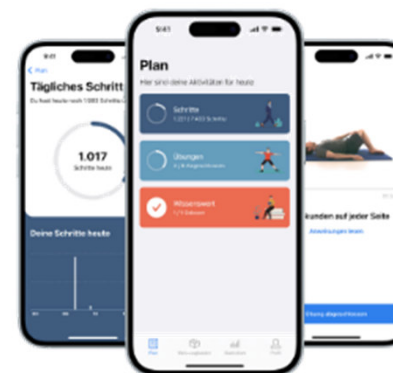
Plan
Tägliches Schritt
Du hast heute noch 1.983 Schritte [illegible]
1.017
Schritte heute
Deine Schritte heute

9:41
Plan
Hier sind deine Aktivitäten für heute
Schritte
1.017 / 3.000 Schritte
Übungen
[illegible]
Wissenswert
1 / 1 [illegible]
Plan
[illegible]
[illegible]
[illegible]

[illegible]kunden auf jeder Seite
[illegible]
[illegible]